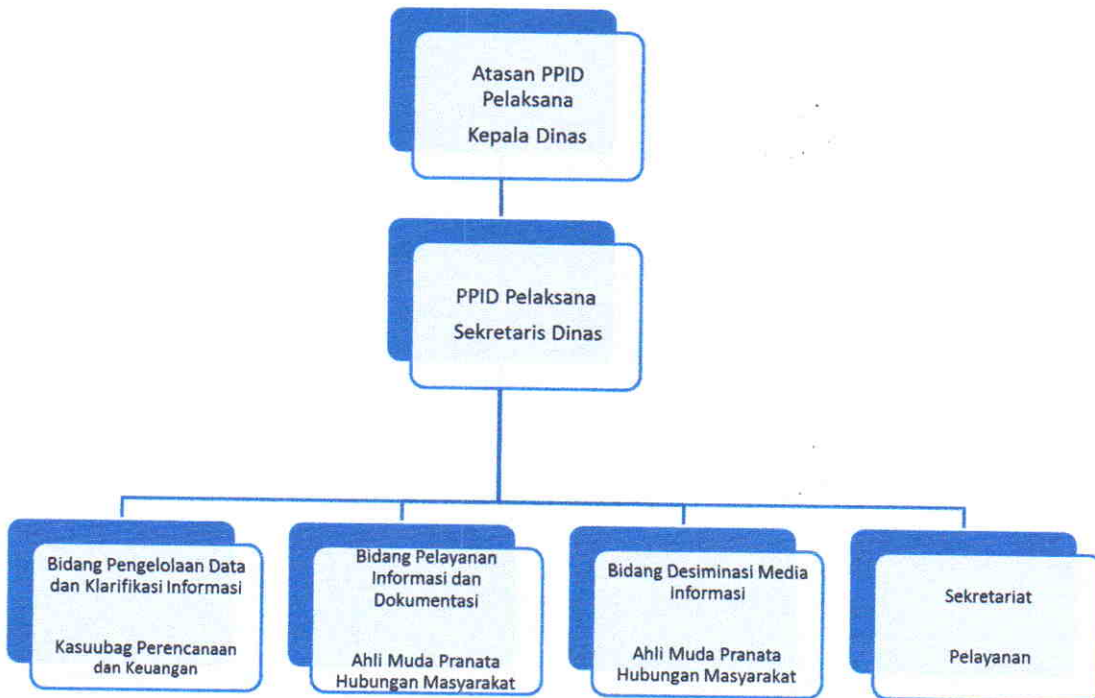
Atasan PPID Pelaksana
Kepala Dinas

PPID Pelaksana
Sekretaris Dinas

Bidang Pengelolaan Data dan Klarifikasi Informasi
Kasuubag Perencanaan dan Keuangan

Bidang Pelayanan Informasi dan Dokumentasi
Ahli Muda Pranata Hubungan Masyarakat

Bidang Desiminasi Media Informasi
Ahli Muda Pranata Hubungan Masyarakat

Sekretariat
Pelayanan